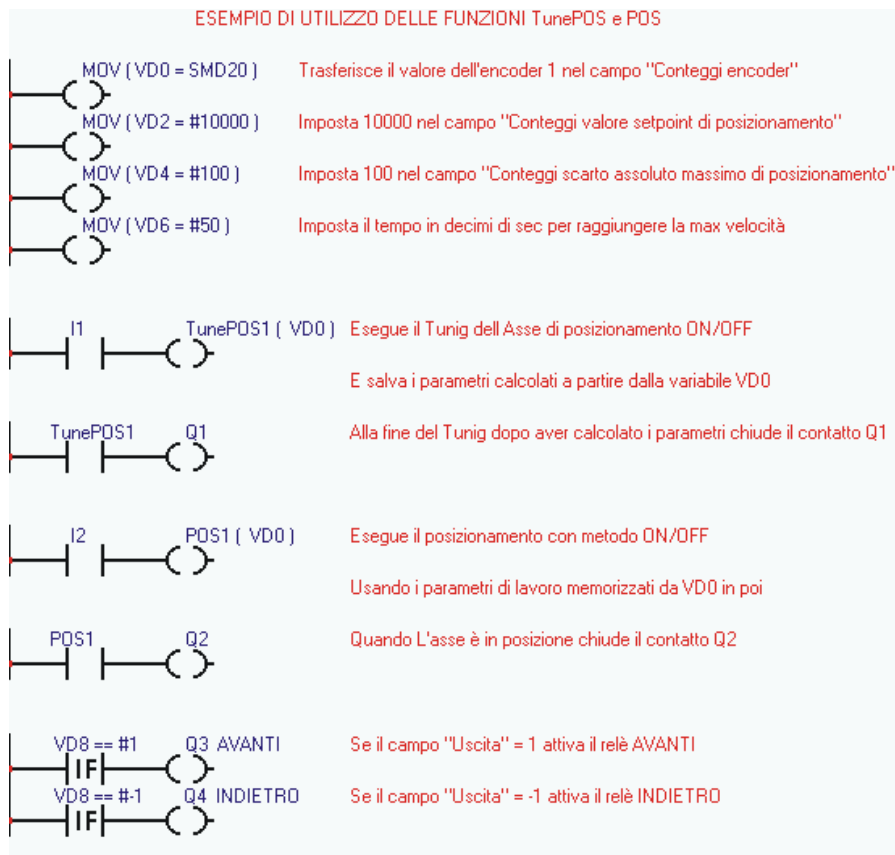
ESEMPIO DI UTILIZZO DELLE FUNZIONI TunePOS e POS

MOV ( VD0 = SMD20 )
Trasferisce il valore dell'encoder 1 nel campo "Conteggi encoder"

MOV ( VD2 = #10000 )
Imposta 10000 nel campo "Conteggi valore setpoint di posizionamento"

MOV ( VD4 = #100 )
Imposta 100 nel campo "Conteggi scarto assoluto massimo di posizionamento"

MOV ( VD6 = #50 )
Imposta il tempo in decimi di sec per raggiungere la max velocità

I1
TunePOS1 ( VD0 )
Esegue il Tunig dell Asse di posizionamento ON/OFF

E salva i parametri calcolati a partire dalla variabile VD0

TunePOS1
Q1
Alla fine del Tunig dopo aver calcolato i parametri chiude il contatto Q1

I2
POS1 ( VD0 )
Esegue il posizionamento con metodo ON/OFF

Usando i parametri di lavoro memorizzati da VD0 in poi

POS1
Q2
Quando L'asse è in posizione chiude il contatto Q2

VD8 == #1
IF
Q3 AVANTI
Se il campo "Uscita" = 1 attiva il relè AVANTI

VD8 == #-1
IF
Q4 INDIETRO
Se il campo "Uscita" = -1 attiva il relè INDIETRO